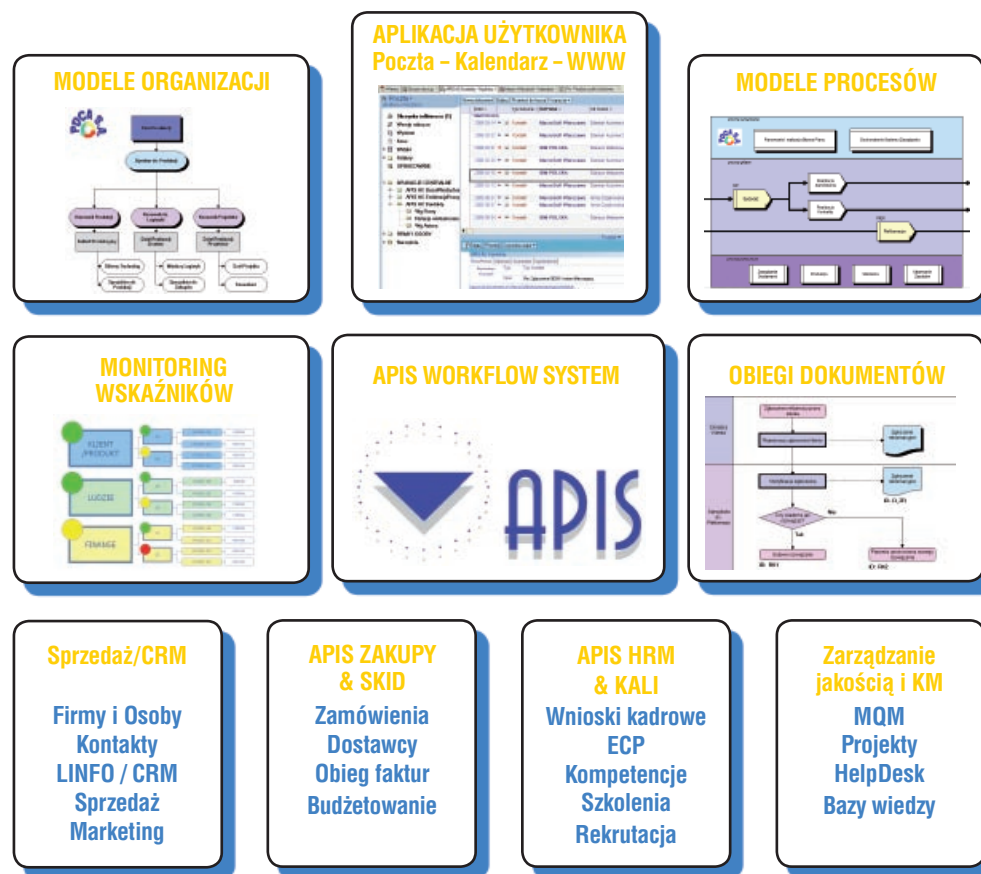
MODELE ORGANIZACJI

APLIKACJA UŻYTKOWNIKA
Poczta – Kalendarz – WWW

MODELE PROCESÓW

MONITORING
WSKAŹNIKÓW

KLIENT /PRODUKT

LUDZIE

FINANSE

APIS WORKFLOW SYSTEM

APIS

OBIEGI DOKUMENTÓW

Sprzedaż/CRM

Firmy i Osoby
Kontakty
LINFO / CRM
Sprzedaż
Marketing

APIS ZAKUPY
& SKID

Zamówienia
Dostawcy
Obieg faktur
Budżetowanie

APIS HRM
& KALI

Wnioski kadrowe
ECP
Kompetencje
Szkolenia
Rekrutacja

Zarządzanie
jakością i KM

MQM
Projekty
HelpDesk
Bazy wiedzy